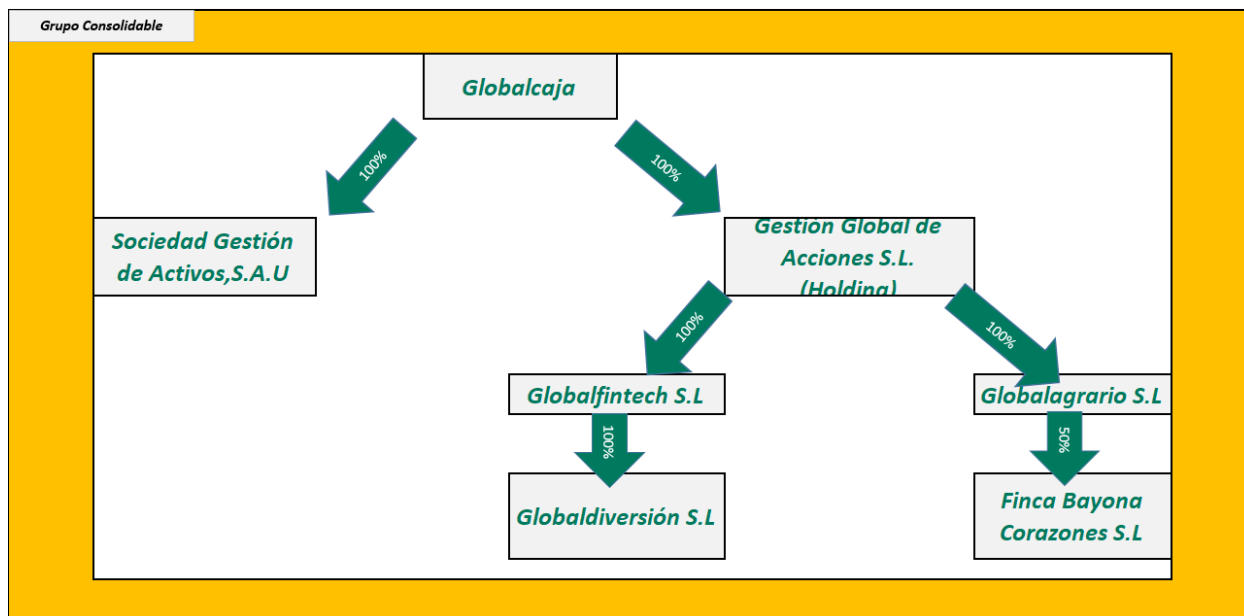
Grupo Consolidable

Globalcaja

100%

100%

Sociedad Gestión de Activos,S.A.U

Gestión Global de Acciones S.L. (Holding)

100%

100%

Globalfintech S.L

Globalagrario S.L

100%

50%

Globaldiversión S.L

Finca Bayona Corazones S.L